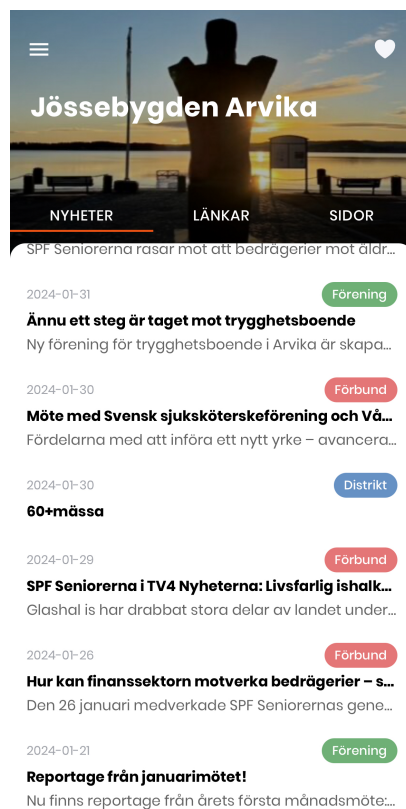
Jössebygden Arvika

NYHETER
LÄNKAR
SIDOR

SPF Seniorerna rasar mot att bedrägerier mot äldr...

2024-01-31
Förening
Ännu ett steg är taget mot trygghetsboende
Ny förening för trygghetsboende i Arvika är skapa...

2024-01-30
Förbund
Möte med Svensk sjuksköterskeförening och Vå...
Fördelarna med att införa ett nytt yrke – avancera...

2024-01-30
Distrikt
60+mässa

2024-01-29
Förbund
SPF Seniorerna i TV4 Nyheterna: Livsfarlig ishalk...
Glashal is har drabbat stora delar av landet under...

2024-01-26
Förbund
Hur kan finanssektorn motverka bedrägerier – s...
Den 26 januari medverkade SPF Seniorernas gene...

2024-01-21
Förening
Reportage från januarimötet!
Nu finns reportage från årets första månadsmöte:...